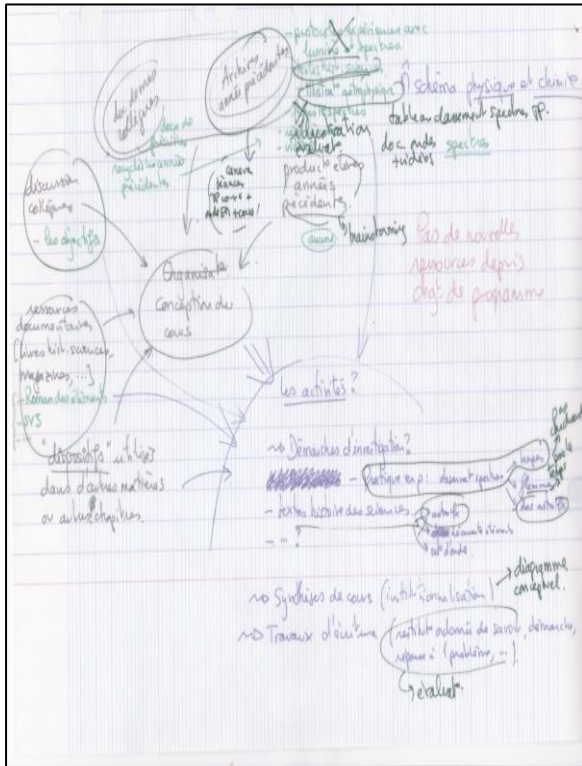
- protocoles expériences avec lunettes spectres
- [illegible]
- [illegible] astrophysique
- réalisation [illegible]
- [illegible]

Archives années précédentes

des anciens collègues

docs de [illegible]

supports années précédentes

schéma physique et chimie

tableau document spectres, PP.

doc. mode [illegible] spectres

canevas séances TP cours + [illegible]

productions élèves années précédentes.

(aucune) brainstorming

Pas de nouvelles ressources depuis chgt de programme

discussion collègues
- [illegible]

Organisation Conception du cours

ressources documentaires (livres hist. sciences, magazines, ...)
- Roman des éléments
- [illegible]

"dispositifs" utilisés dans d'autres matières ou autres disciplines.

les activités?

→ Démarches d'investigation?
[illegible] - pratique exp: document spectres
- textes histoire des sciences
- ...?

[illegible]

→ Synthèses de cours (institutionnalisation) → diagramme conceptuel.

→ Travaux d'écriture (restitution du savoir, démarche, réponse à problème, ...)
→ évaluation